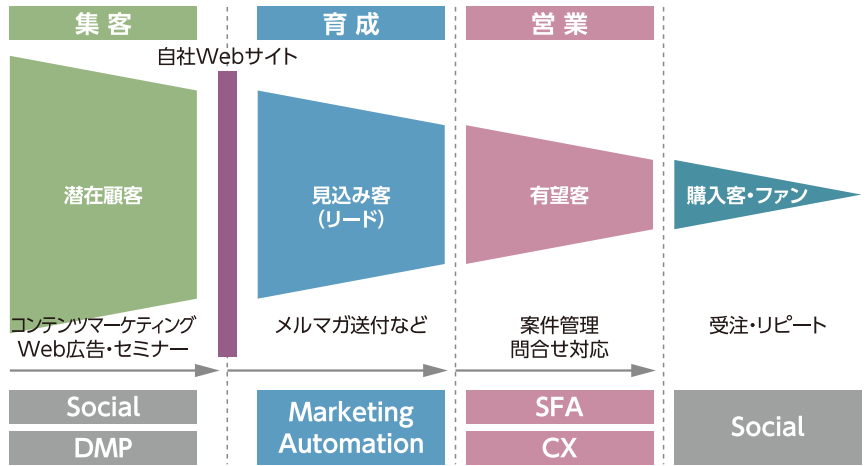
集客

育成

営業

自社Webサイト

潜在顧客

見込み客
(リード)

有望客

購入客・ファン

コンテンツマーケティング
Web広告・セミナー

メルマガ送付など

案件管理
問合せ対応

受注・リピート

Social

DMP

Marketing
Automation

SFA

CX

Social